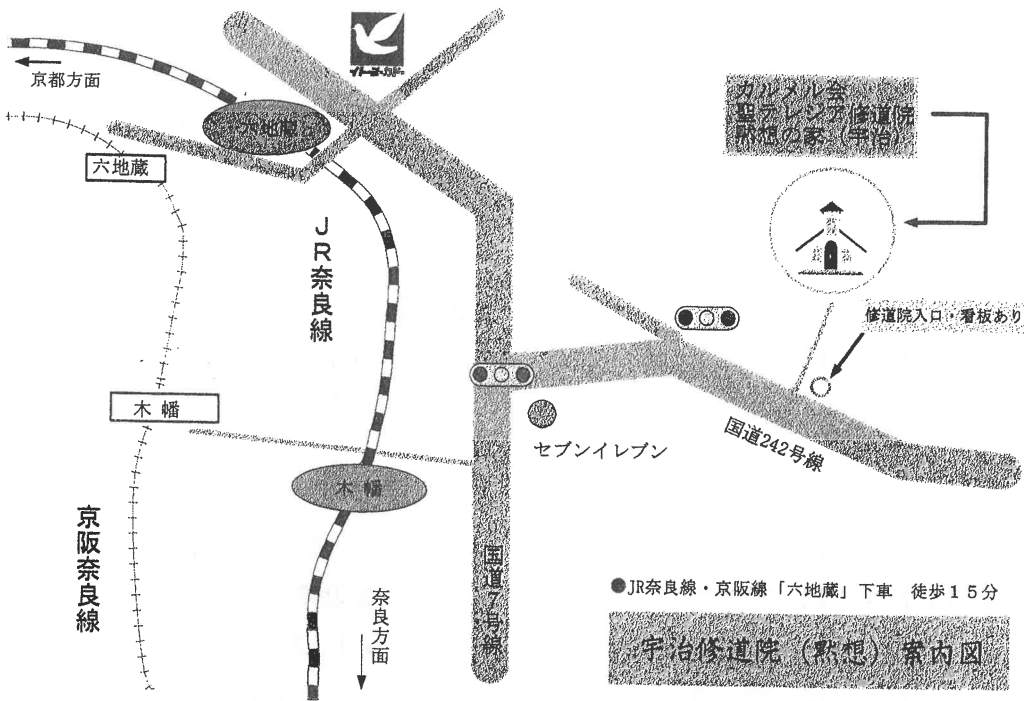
京都方面

イトーヨーカドー

六地蔵

六地蔵

JR奈良線

カルメル会
聖テレジア修道院
黙想の家（宇治）

修道院入口・看板あり

木幡

セブンイレブン

国道242号線

木幡

京阪奈良線

国道7号線

奈良方面

●JR奈良線・京阪線「六地蔵」下車　徒歩１５分

宇治修道院（黙想）案内図